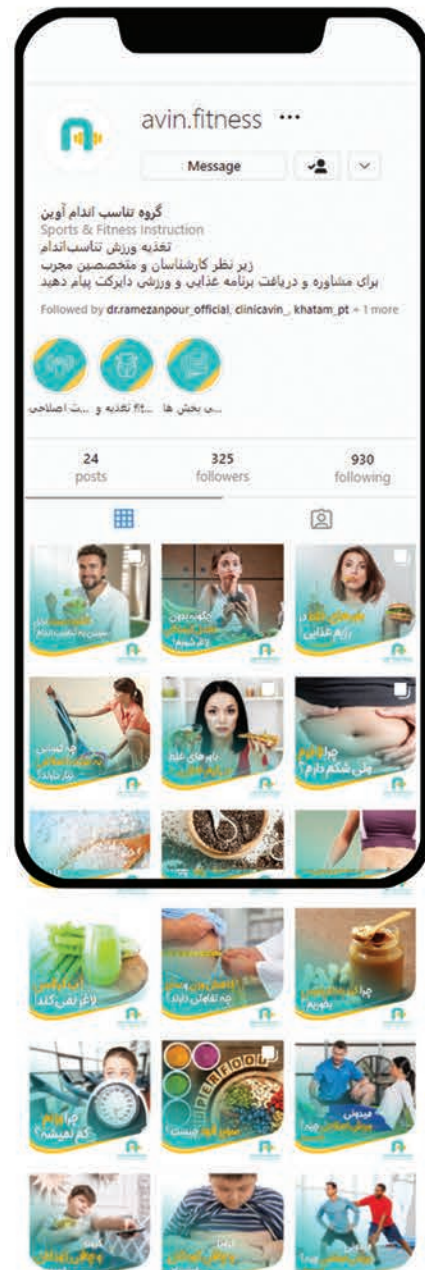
avin.fitness ···

Message

گروه تناسب اندام آوین
Sports & Fitness Instruction
تغذیه ورزش تناسب‌اندام
زیر نظر کارشناسان و متخصصین مجرب
برای مشاوره و دریافت برنامه غذایی و ورزشی دایرکت پیام دهید

Followed by dr.ramezanpour_official, clinicavin_, khatam_pt + 1 more

...ی بخش ها ...fit تغذیه و ...ت اصلاحی

24 posts
325 followers
930 following

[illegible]